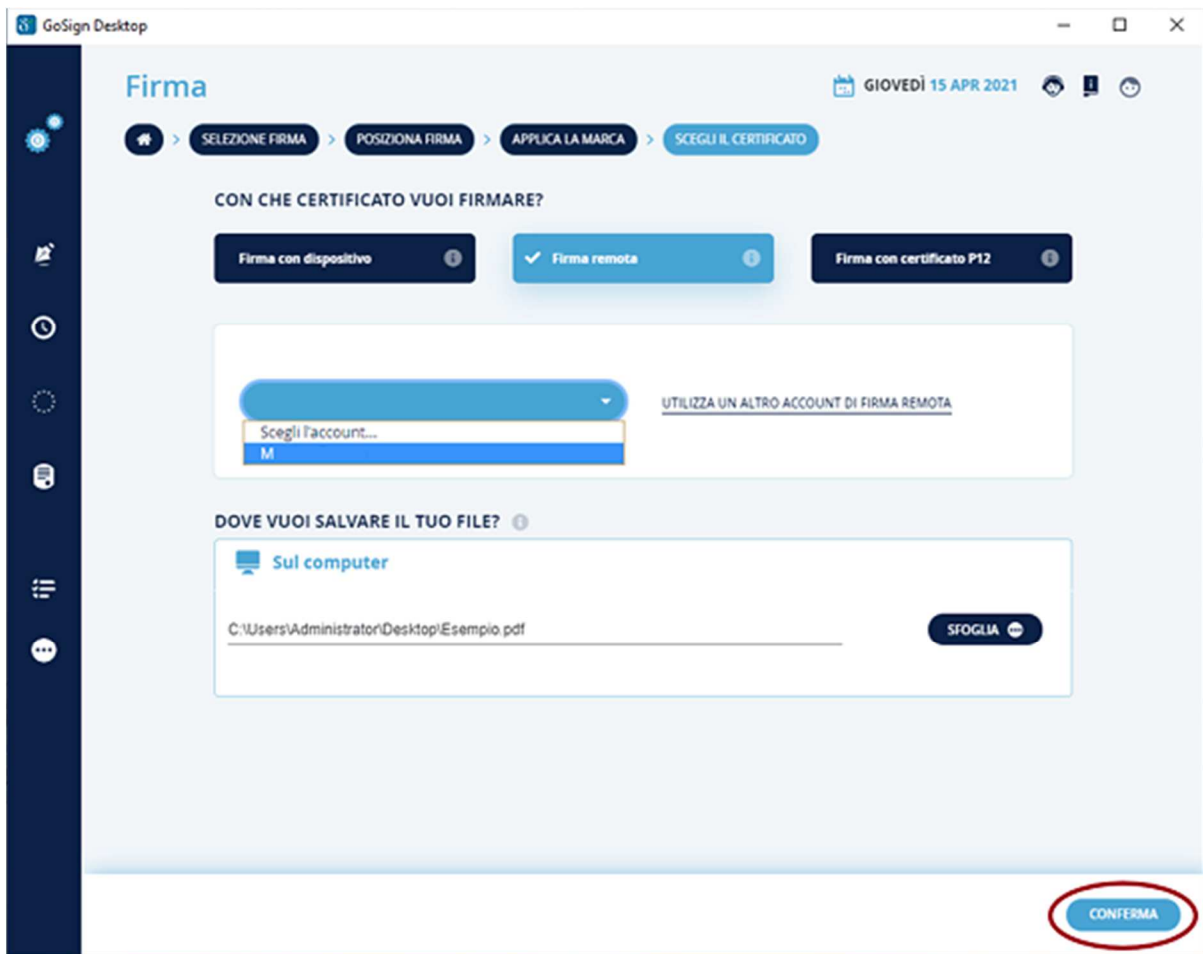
GoSign Desktop

Firma

GIOVEDÌ 15 APR 2021

SELEZIONE FIRMA > POSIZIONA FIRMA > APPLICA LA MARCA > SCEGLI IL CERTIFICATO

CON CHE CERTIFICATO VUOI FIRMARE?

Firma con dispositivo

Firma remota

Firma con certificato P12

Scegli l'account...
M

UTILIZZA UN ALTRO ACCOUNT DI FIRMA REMOTA

DOVE VUOI SALVARE IL TUO FILE?

Sul computer

C:\Users\Administrator\Desktop\Esempio.pdf

SFOGLIA

CONFERMA